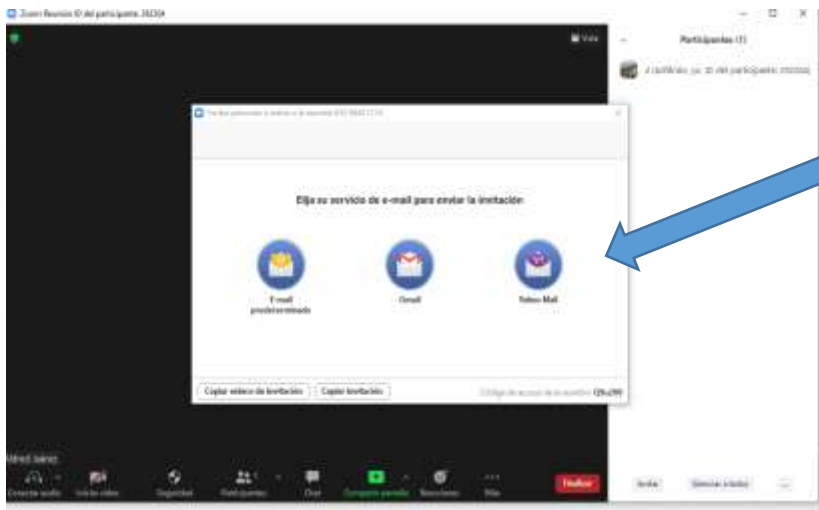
Zoom Reunión ID del participante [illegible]

Vista

Participantes (1)

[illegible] (anfitrión, yo, ID del participante: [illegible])

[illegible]

Elija su servicio de e-mail para enviar la invitación

E-mail predeterminado

Gmail

Yahoo Mail

Copiar enlace de invitación

Copiar invitación

Código de acceso de la reunión: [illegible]

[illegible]

Conectar audio

Iniciar video

Seguridad

Participantes

Chat

Compartir pantalla

Reacciones

Más

Finalizar

Invitar

Silenciar a todos

...